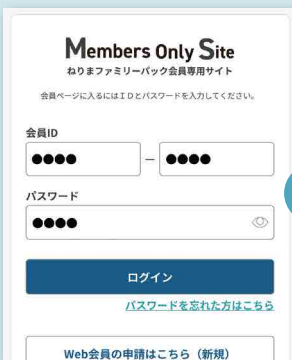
Members Only Site
ねりまファミリーパック会員専用サイト

会員ページに入るにはIDとパスワードを入力してください。

会員ID
●●●● – ●●●●

パスワード
●●●●

ログイン

パスワードを忘れた方はこちら

Web会員の申請はこちら（新規）